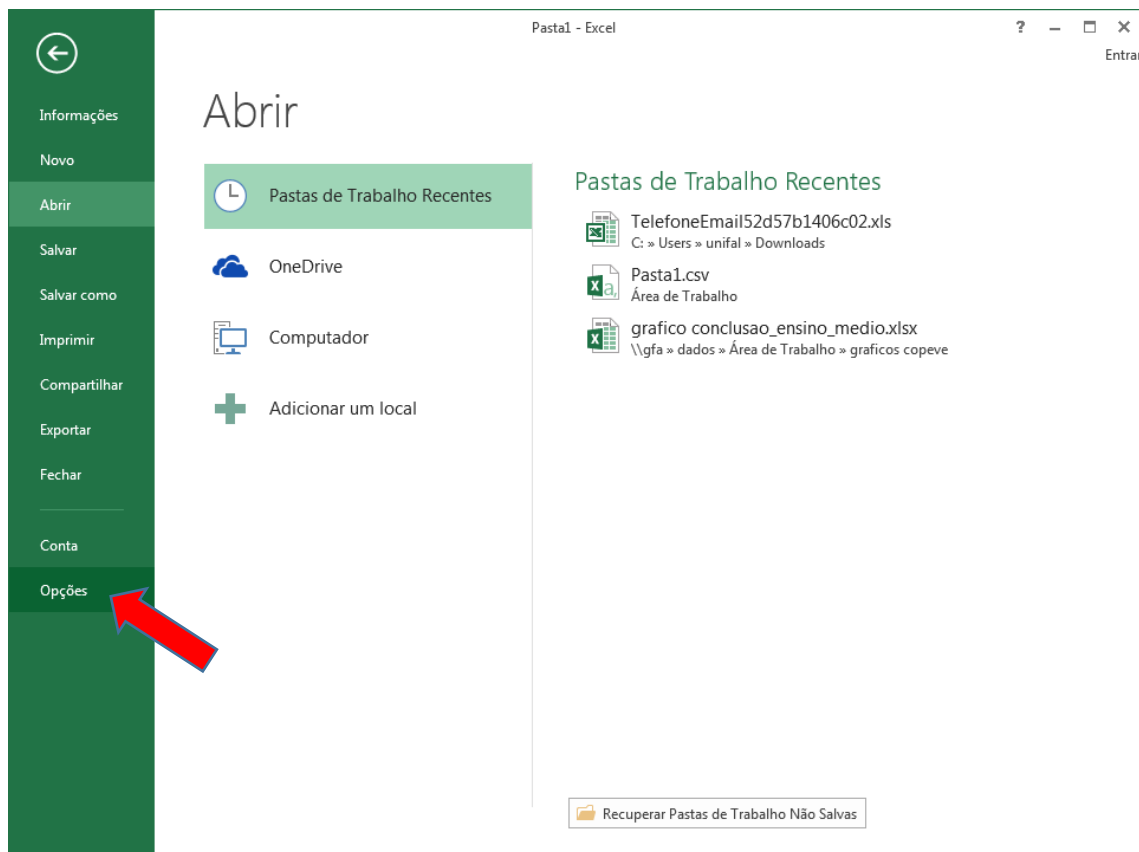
Pasta1 - Excel

? – □ ×

Entrar

Informações

Novo

Abrir

Salvar

Salvar como

Imprimir

Compartilhar

Exportar

Fechar

Conta

Opções

Abrir

Pastas de Trabalho Recentes

OneDrive

Computador

Adicionar um local

Pastas de Trabalho Recentes

TelefoneEmail52d57b1406c02.xls
C: » Users » unifal » Downloads

Pasta1.csv
Área de Trabalho

grafico conclusao_ensino_medio.xlsx
\\gfa » dados » Área de Trabalho » graficos copeve

Recuperar Pastas de Trabalho Não Salvas